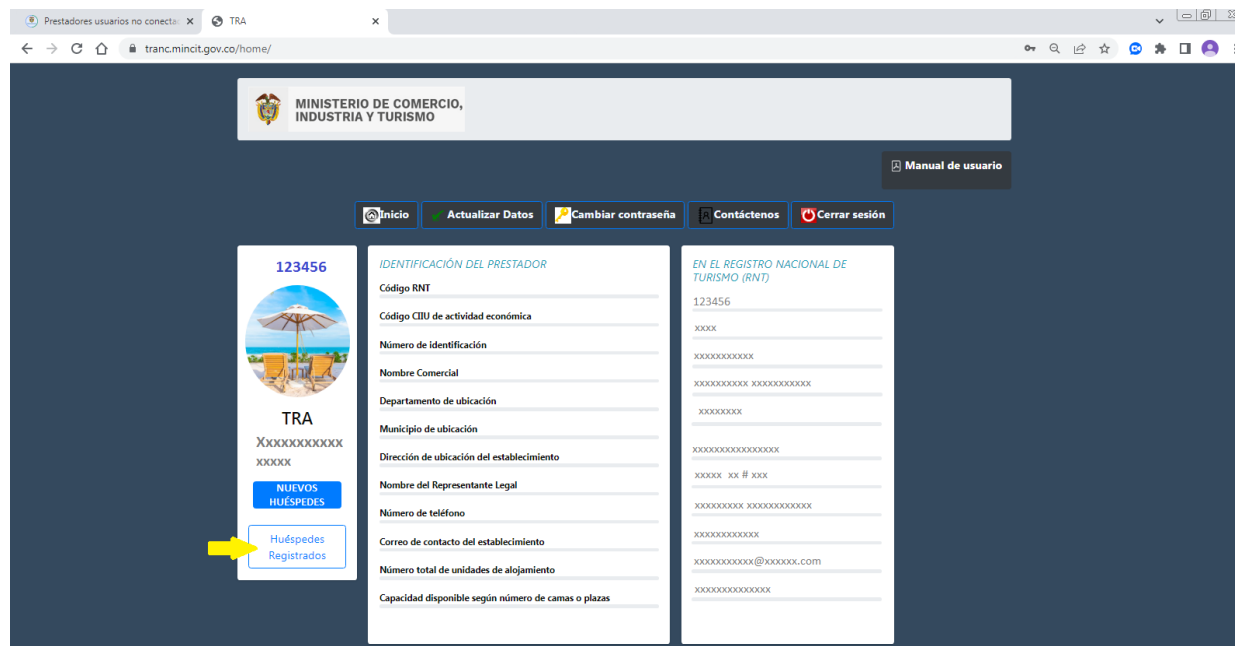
Prestadores usuarios no conecta ×
TRA ×
tranc.mincit.gov.co/home/

MINISTERIO DE COMERCIO, INDUSTRIA Y TURISMO

Manual de usuario

Inicio
Actualizar Datos
Cambiar contraseña
Contáctenos
Cerrar sesión

123456

TRA
Xxxxxxxxxxx xxxxx

NUEVOS HUÉSPEDES

Huéspedes Registrados

IDENTIFICACIÓN DEL PRESTADOR
Código RNT
Código CIIU de actividad económica
Número de identificación
Nombre Comercial
Departamento de ubicación
Municipio de ubicación
Dirección de ubicación del establecimiento
Nombre del Representante Legal
Número de teléfono
Correo de contacto del establecimiento
Número total de unidades de alojamiento
Capacidad disponible según número de camas o plazas

EN EL REGISTRO NACIONAL DE TURISMO (RNT)
123456
xxxx
xxxxxxxxxxx
xxxxxxxxxx xxxxxxxxxxx
xxxxxxxx
xxxxxxxxxxxxxxxxx
xxxxx xx # xxx
xxxxxxxxx xxxxxxxxxxxx
xxxxxxxxxxxx
xxxxxxxxxxx@xxxxxx.com
xxxxxxxxxxxxxx